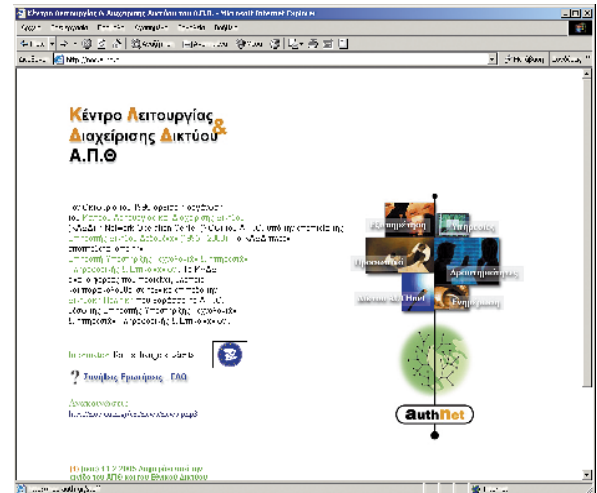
Κέντρο Λειτουργίας & Διαχείρισης Δικτύου του Α.Π.Θ. - Microsoft Internet Explorer

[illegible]

Κέντρο Λειτουργίας &
Διαχείρισης Δικτύου
Α.Π.Θ

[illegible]

Υπηρεσίες
Προσωπικό
Αρμοδιότητες
Ενημέρωση

AuthNet

? Συχνές Ερωτήσεις - FAQ

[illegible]